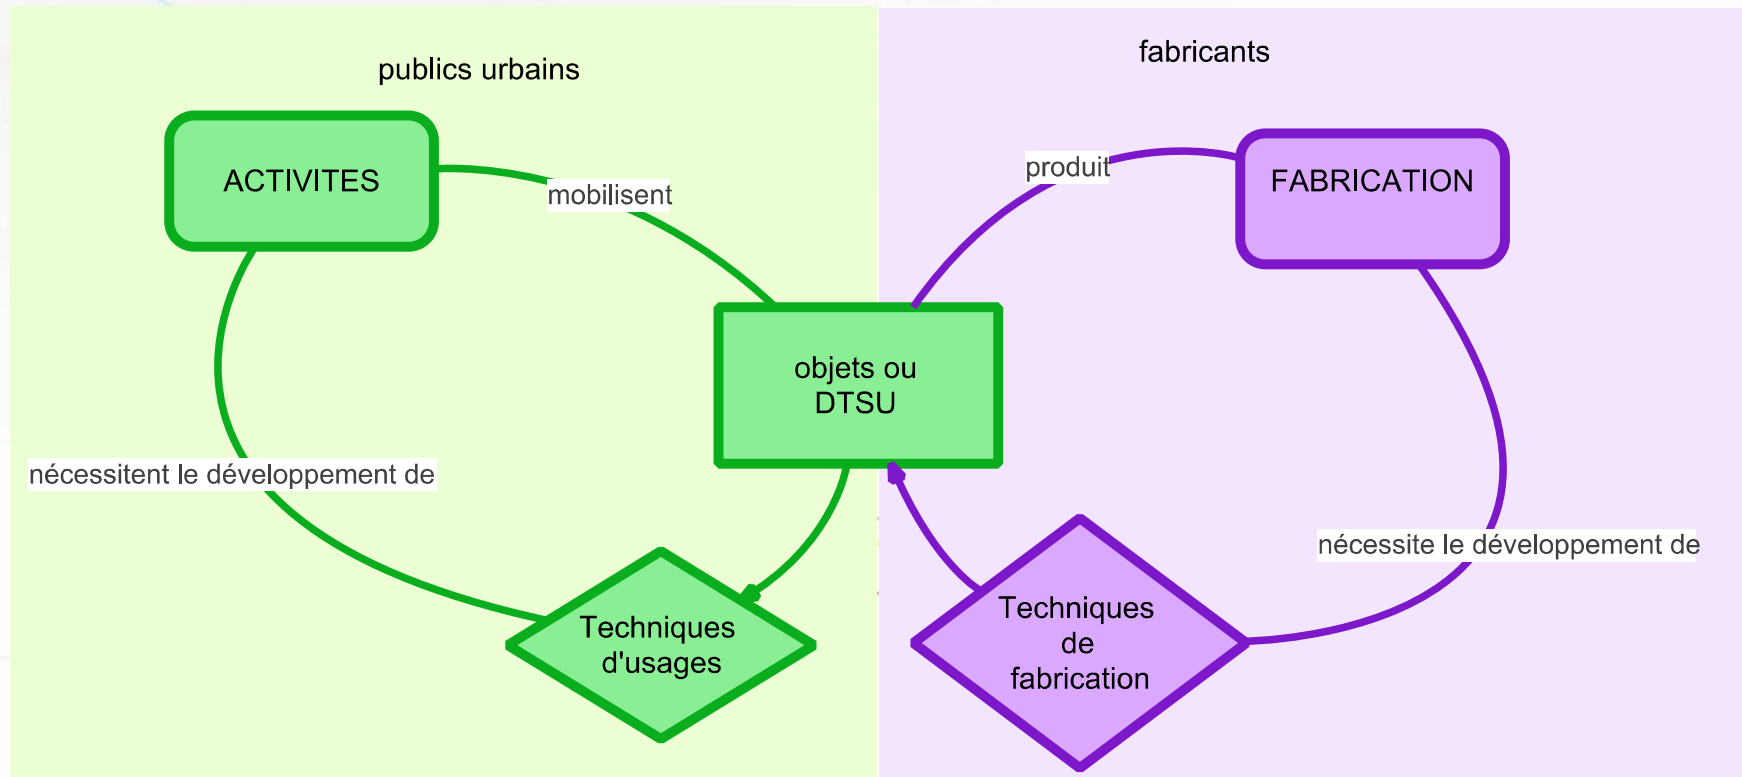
publics urbains

fabricants

ACTIVITES

mobilisent

produit

FABRICATION

objets ou DTSU

nécessitent le développement de

nécessite le développement de

Techniques d'usages

Techniques de fabrication